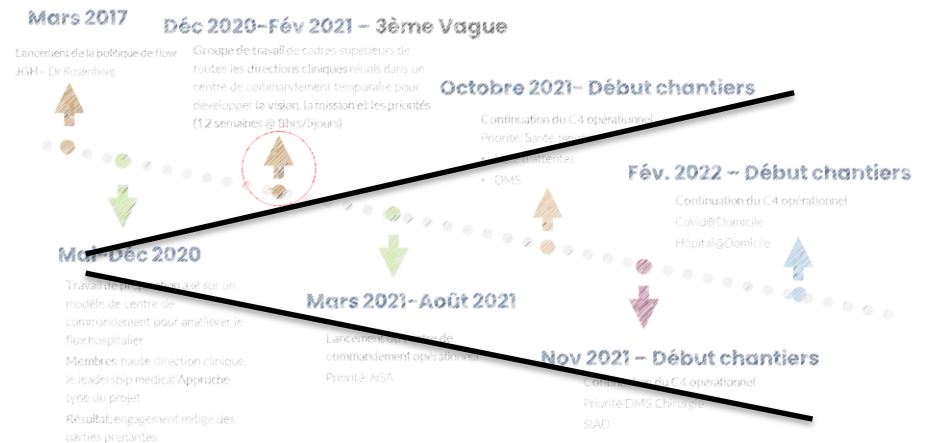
Mars 2017

Lancement de la politique de flow JGH – Dr Rosenberg

Déc 2020-Fév 2021 – 3ème Vague

Groupe de travail de cadres supérieurs de toutes les directions cliniques réunis dans un centre de commandement temporaire pour développer la vision, la mission et les priorités (12 semaines @ 5hrs/5jours)

Octobre 2021- Début chantiers

Continuation du C4 opérationnel

Priorité: Santé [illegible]

• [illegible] attentes

• DMS

Fév. 2022 – Début chantiers

Continuation du C4 opérationnel

Covid@Domicile

Hôpital@Domicile

Mai-Déc 2020

Travail de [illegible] basé sur un modèle de centre de commandement pour améliorer le flux hospitalier

Membres: haute direction clinique, le leadership médical Approche type du projet

Résultat: engagement mitigé des parties prenantes

Mars 2021- Août 2021

Lancement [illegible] de commandement opérationnel

Priorité: NSA

Nov 2021 – Début chantiers

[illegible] du C4 opérationnel

Priorité DMS Chirurgie

SIAD